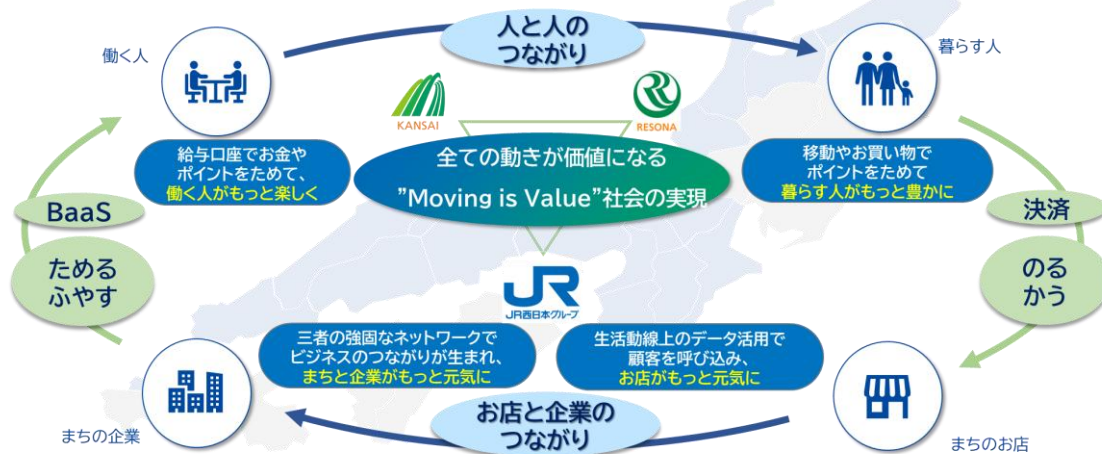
人と人の
つながり

働く人

暮らす人

KANSAI

RESONA

給与口座でお金や
ポイントをためて、
働く人がもっと楽しく

全ての動きが価値になる
"Moving is Value"社会の実現

移動やお買い物で
ポイントをためて
暮らす人がもっと豊かに

BaaS

ためる
ふやす

決済

のる
かう

JR西日本グループ

三者の強固なネットワークで
ビジネスのつながりが生まれ、
まちと企業がもっと元気に

生活動線上のデータ活用で
顧客を呼び込み、
お店がもっと元気に

お店と企業の
つながり

まちの企業

まちのお店